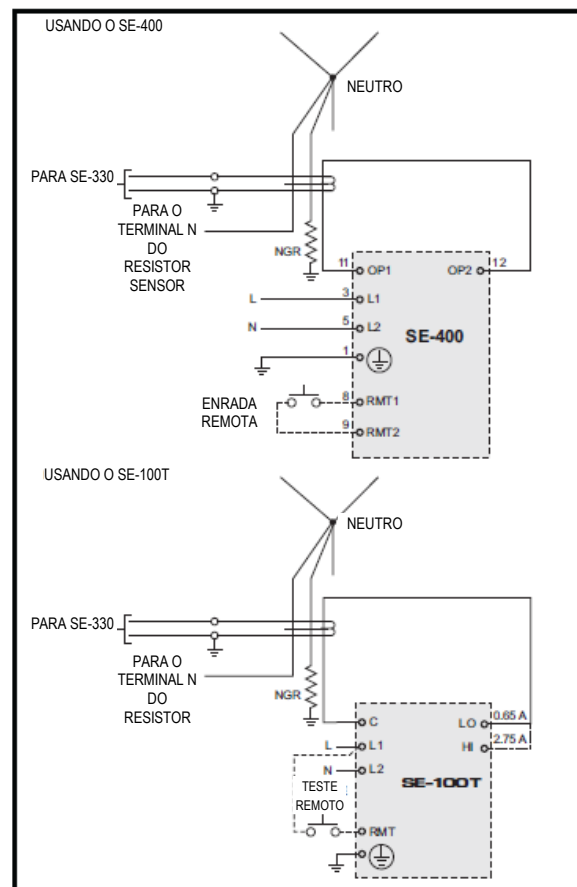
USANDO O SE-400

NEUTRO

PARA SE-330

PARA O TERMINAL N DO RESISTOR SENSOR

NGR

11 OP1

OP2 12

L 3 L1

N 5 L2

1

SE-400

ENRADA REMOTA

8 RMT1

9 RMT2

USANDO O SE-100T

NEUTRO

PARA SE-330

PARA O TERMINAL N DO RESISTOR

NGR

C

LO 0.65 A

HI 2.75 A

L L1

N L2

TESTE REMOTO

SE-100T

RMT